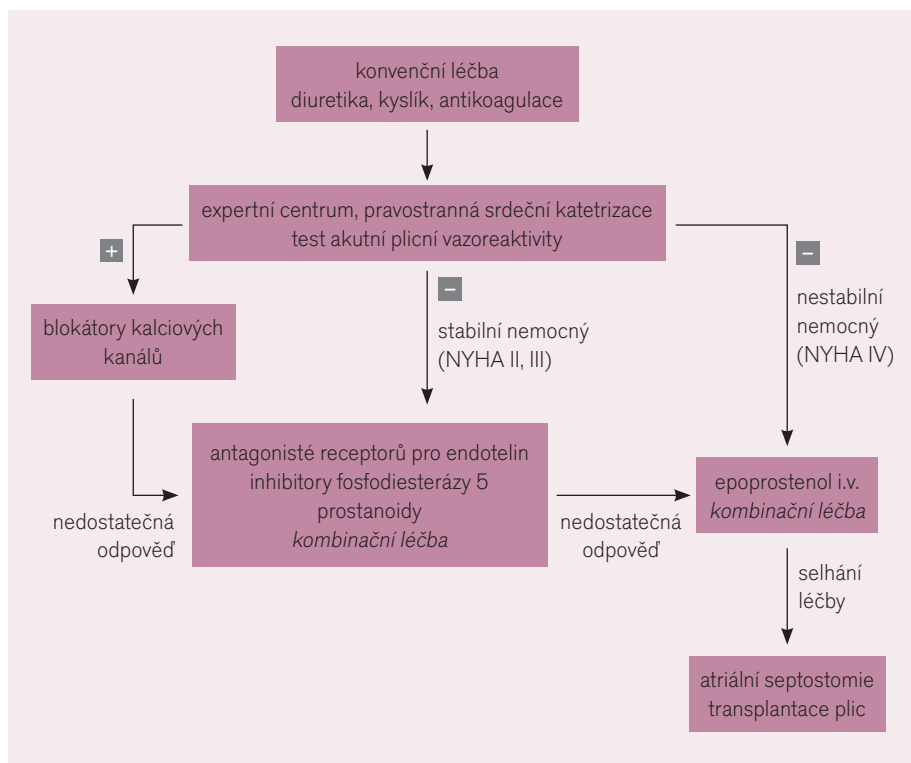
konvenční léčba
diuretika, kyslík, antikoagulace

expertní centrum, pravostranná srdeční katetrizace
test akutní plicní vazoreaktivity

+

blokátory kalciových kanálů

–

stabilní nemocný (NYHA II, III)

–

nestabilní nemocný (NYHA IV)

antagonisté receptorů pro endotelin
inhibitory fosfodiesterázy 5
prostanoidy
*kombinační léčba*

nedostatečná odpověď

nedostatečná odpověď

epoprostenol i.v.
*kombinační léčba*

selhání léčby

atriální septostomie
transplantace plic